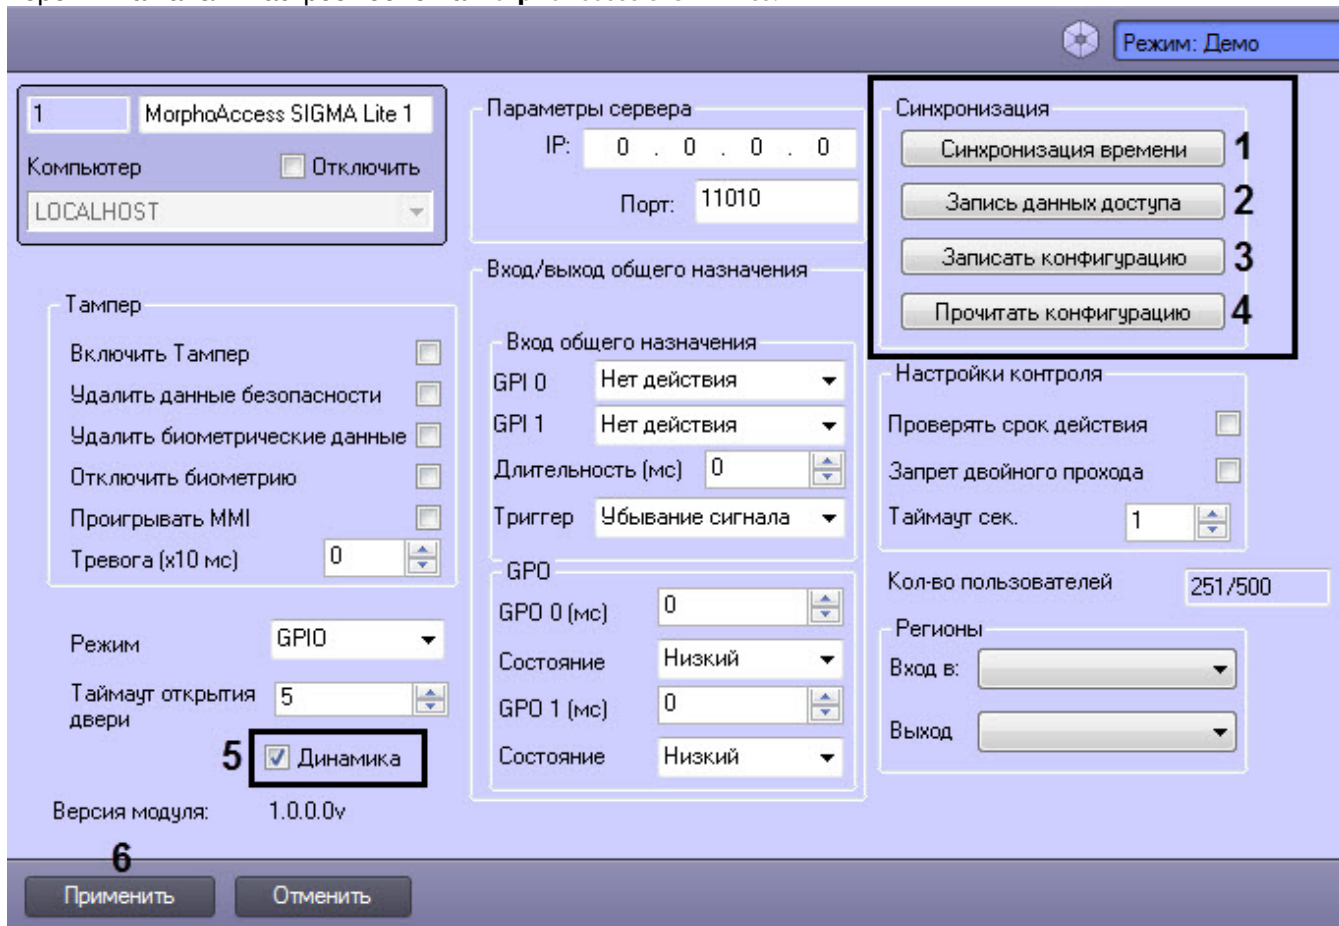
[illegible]

Режим: Демо

1
MorphoAccess SIGMA Lite 1
Компьютер
Отключить
LOCALHOST

Тампер
Включить Тампер
Удалить данные безопасности
Удалить биометрические данные
Отключить биометрию
Проигрывать MMI
Тревога (x10 мс) 0

Режим GPIO
Таймаут открытия двери 5
5 Динамика
Версия модуля: 1.0.0.0v

Параметры сервера
IP: 0 . 0 . 0 . 0
Порт: 11010

Вход/выход общего назначения
Вход общего назначения
GPI 0 Нет действия
GPI 1 Нет действия
Длительность (мс) 0
Триггер Убывание сигнала
GPO
GPO 0 (мс) 0
Состояние Низкий
GPO 1 (мс) 0
Состояние Низкий

Синхронизация
Синхронизация времени 1
Запись данных доступа 2
Записать конфигурацию 3
Прочитать конфигурацию 4

Настройки контроля
Проверять срок действия
Запрет двойного прохода
Таймаут сек. 1

Кол-во пользователей 251/500

Регионы
Вход в:
Выход

6
Применить
Отменить